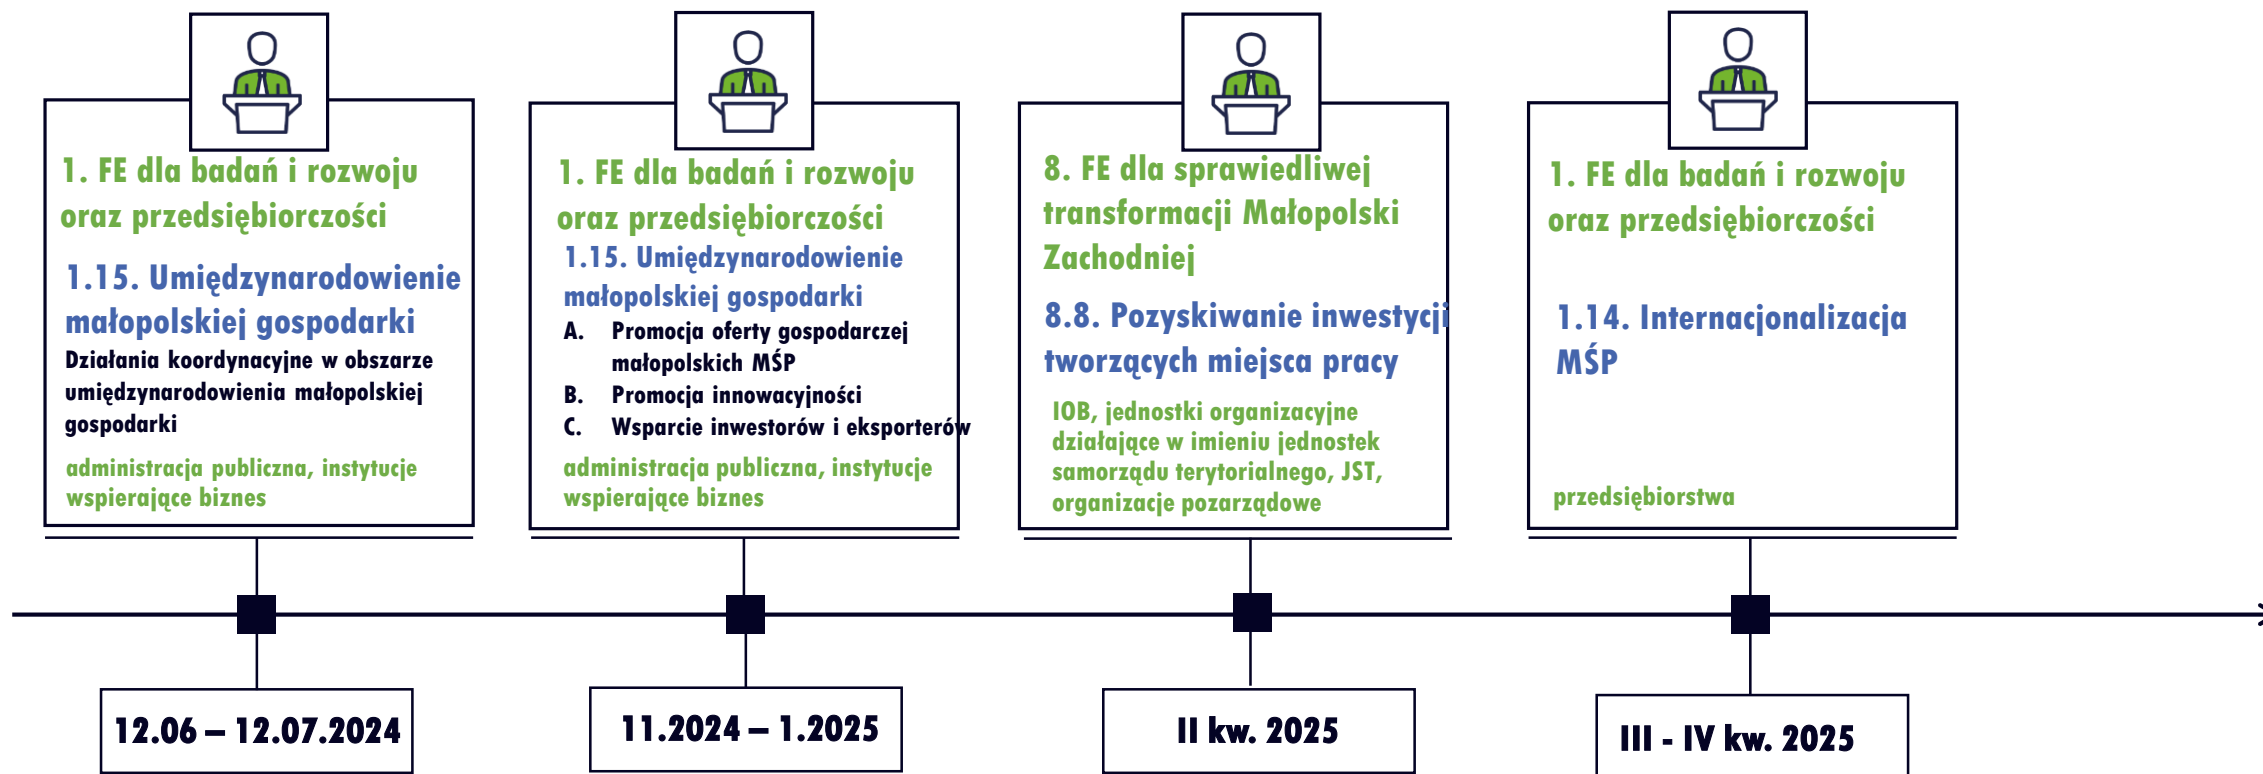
1. FE dla badań i rozwoju oraz przedsiębiorczości

1.15. Umiędzynarodowienie małopolskiej gospodarki

Działania koordynacyjne w obszarze umiędzynarodowienia małopolskiej gospodarki

administracja publiczna, instytucje wspierające biznes

12.06 – 12.07.2024

1. FE dla badań i rozwoju oraz przedsiębiorczości

1.15. Umiędzynarodowienie małopolskiej gospodarki

A. Promocja oferty gospodarczej małopolskich MŚP
B. Promocja innowacyjności
C. Wsparcie inwestorów i eksporterów

administracja publiczna, instytucje wspierające biznes

11.2024 – 1.2025

8. FE dla sprawiedliwej transformacji Małopolski Zachodniej

8.8. Pozyskiwanie inwestycji tworzących miejsca pracy

IOB, jednostki organizacyjne działające w imieniu jednostek samorządu terytorialnego, JST, organizacje pozarządowe

II kw. 2025

1. FE dla badań i rozwoju oraz przedsiębiorczości

1.14. Internacjonalizacja MŚP

przedsiębiorstwa

III - IV kw. 2025